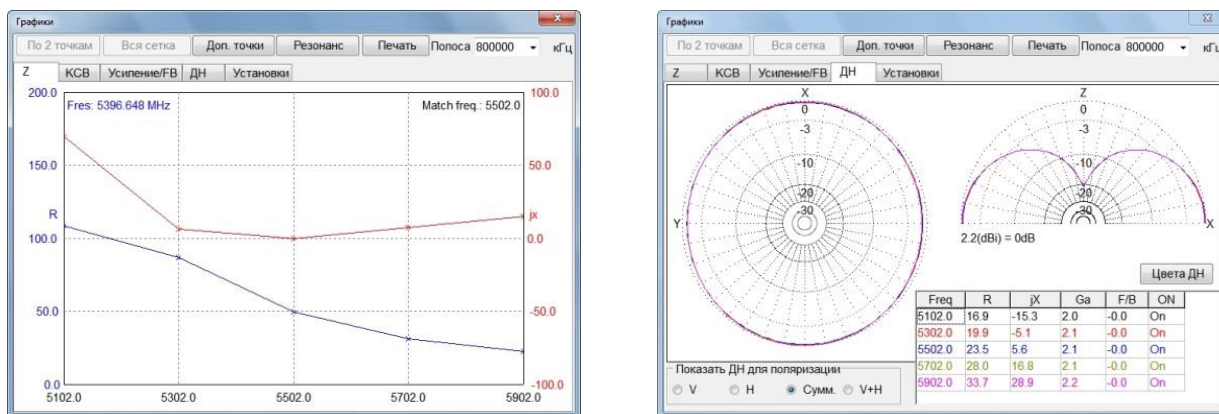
Графики

По 2 точкам Вся сетка Доп. точки Резонанс Печать Полоса 800000 кГц

Z КСВ Усиление/FB ДН Установки

Fres: 5396.648 MHz

Match freq.: 5502.0

200.0
150.0
R
100.0
50.0
0.0

100.0
50.0
jx
0.0
-50.0
-100.0

5102.0 5302.0 5502.0 5702.0 5902.0

Графики

По 2 точкам Вся сетка Доп. точки Резонанс Печать Полоса 800000 кГц

Z КСВ Усиление/FB ДН Установки

X
0
-3
-10
-20
-30
Y

Z
0
-3
-10
-20
-30
X

2.2(dBi) = 0dB

Цвета ДН

| Freq | R | jX | Ga | F/B | ON |
|---|---|---|---|---|---|
| 5102.0 | 16.9 | -15.3 | 2.0 | -0.0 | On |
| 5302.0 | 19.9 | -5.1 | 2.1 | -0.0 | On |
| 5502.0 | 23.5 | 5.6 | 2.1 | -0.0 | On |
| 5702.0 | 28.0 | 16.8 | 2.1 | -0.0 | On |
| 5902.0 | 33.7 | 28.9 | 2.2 | -0.0 | On |

Показать ДН для поляризации
V H Сумм. V+H